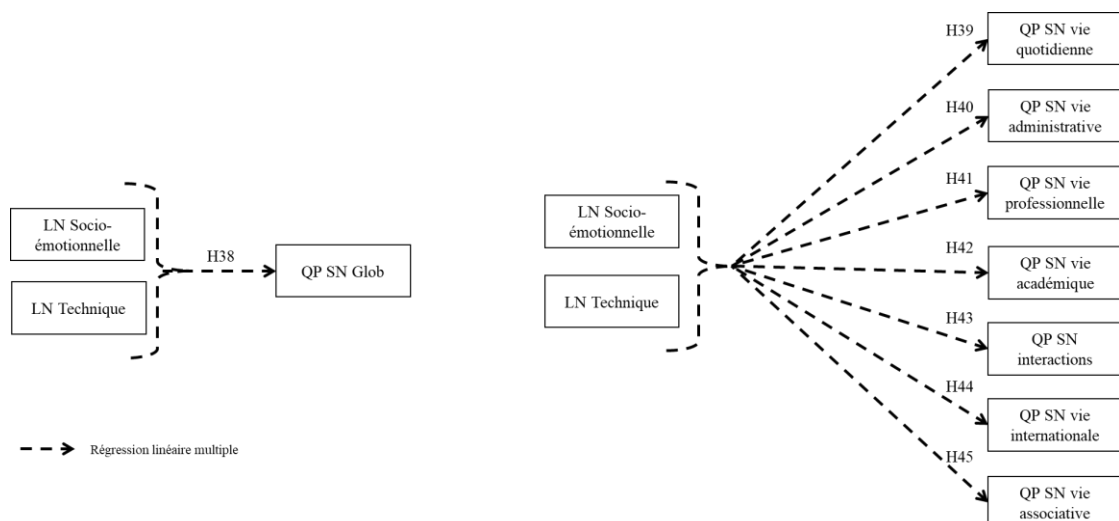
LN Socio-émotionnelle

LN Technique

H38

QP SN Glob

Régression linéaire multiple

LN Socio-émotionnelle

LN Technique

H39

QP SN vie quotidienne

H40

QP SN vie administrative

H41

QP SN vie professionnelle

H42

QP SN vie académique

H43

QP SN interactions

H44

QP SN vie internationale

H45

QP SN vie associative